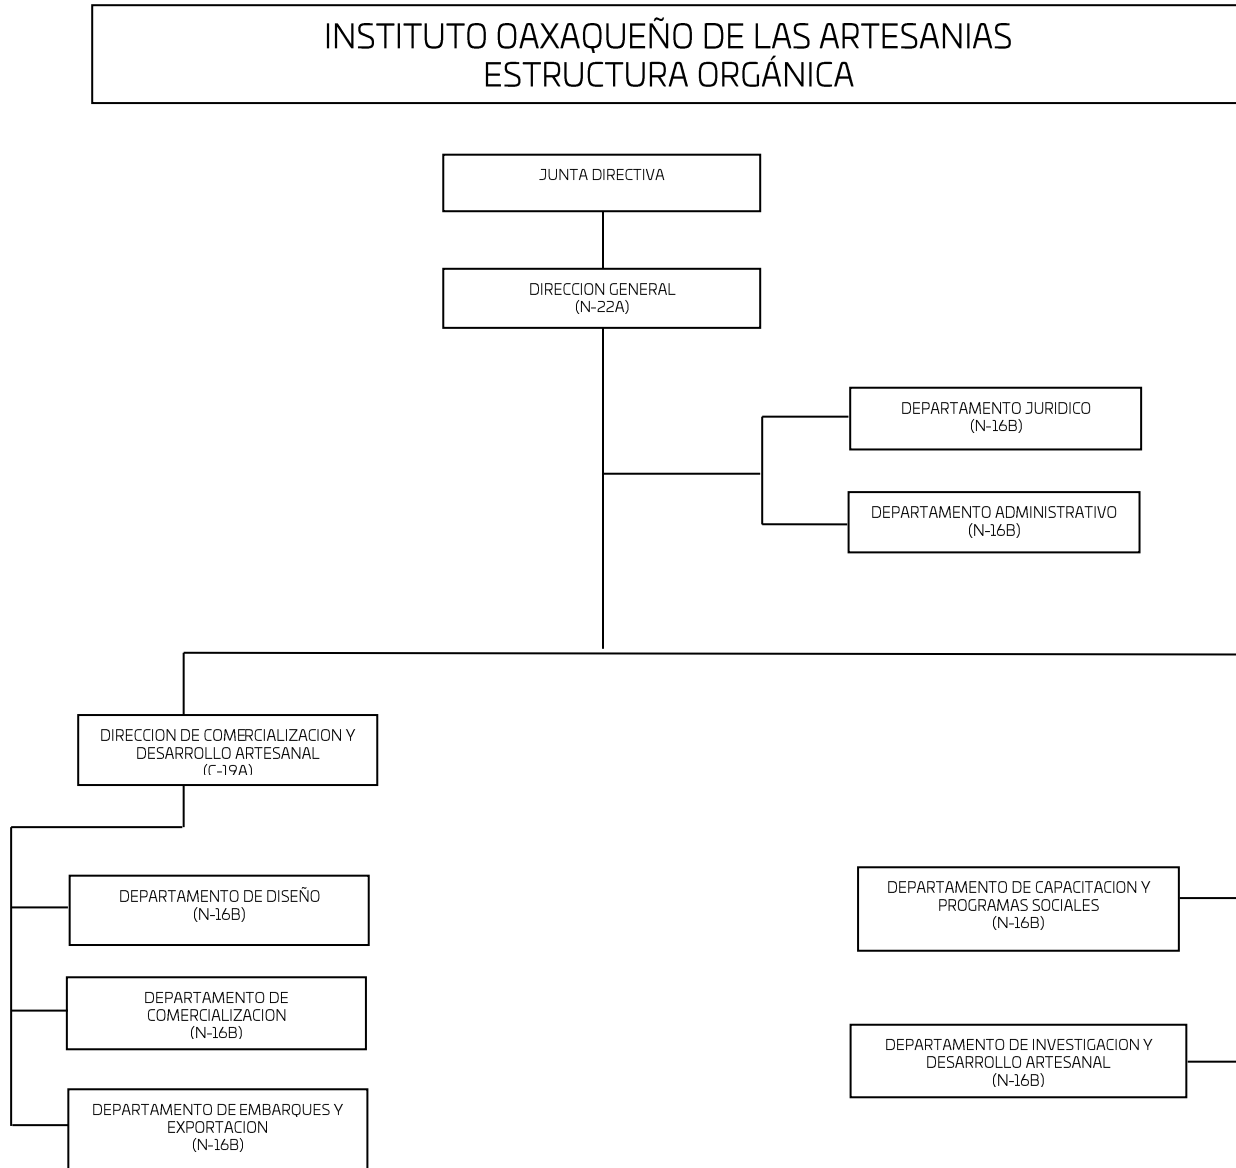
INSTITUTO OAXAQUEÑO DE LAS ARTESANIAS
ESTRUCTURA ORGÁNICA

JUNTA DIRECTIVA

DIRECCION GENERAL
(N-22A)

DEPARTAMENTO JURIDICO
(N-16B)

DEPARTAMENTO ADMINISTRATIVO
(N-16B)

DIRECCION DE COMERCIALIZACION Y DESARROLLO ARTESANAL
(C-19A)

DEPARTAMENTO DE DISEÑO
(N-16B)

DEPARTAMENTO DE COMERCIALIZACION
(N-16B)

DEPARTAMENTO DE EMBARQUES Y EXPORTACION
(N-16B)

DEPARTAMENTO DE CAPACITACION Y PROGRAMAS SOCIALES
(N-16B)

DEPARTAMENTO DE INVESTIGACION Y DESARROLLO ARTESANAL
(N-16B)